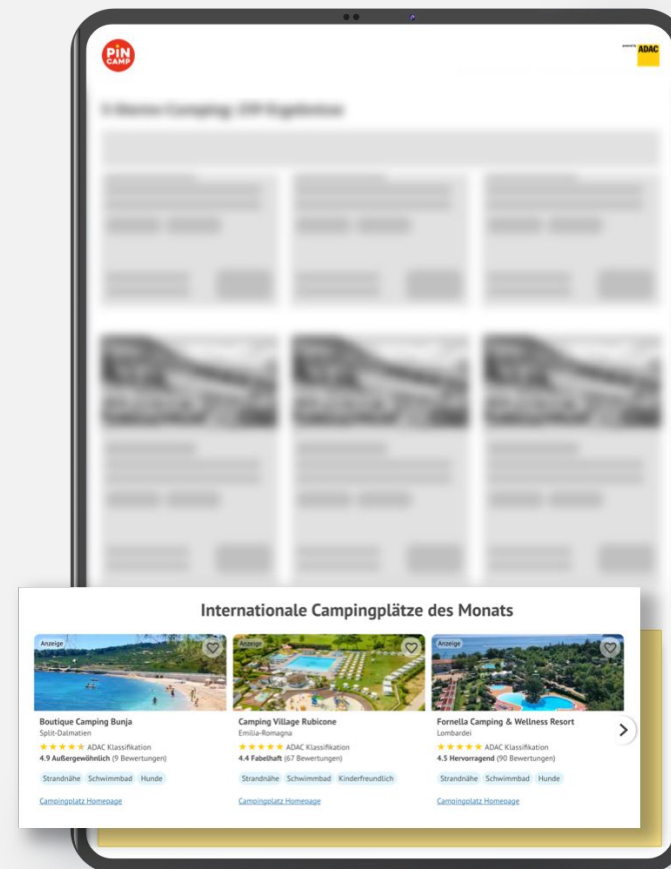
PiN CAMP

powered by ADAC

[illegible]

Internationale Campingplätze des Monats

Anzeige
Boutique Camping Bunja
Split-Dalmatien
★★★★★ ADAC Klassifikation
4.9 Außergewöhnlich (9 Bewertungen)
Strandnähe Schwimmbad Hunde
Campingplatz Homepage

Anzeige
Camping Village Rubicone
Emilia-Romagna
★★★★★ ADAC Klassifikation
4.4 Fabelhaft (67 Bewertungen)
Strandnähe Schwimmbad Kinderfreundlich
Campingplatz Homepage

Anzeige
Fornella Camping & Wellness Resort
Lombardei
★★★★★ ADAC Klassifikation
4.5 Hervorragend (90 Bewertungen)
Strandnähe Schwimmbad Hunde
Campingplatz Homepage